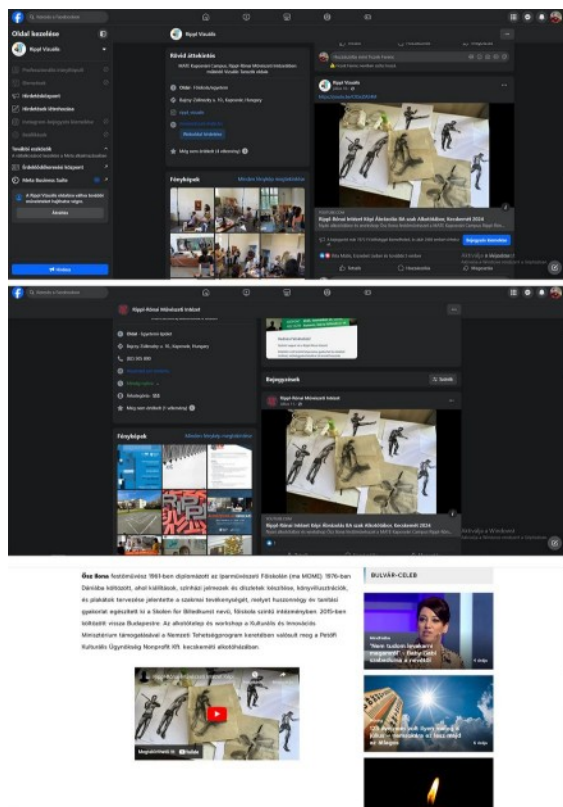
Oldal kezelése

Rippl Visuális

Rövid áttekintés

MATE Kaposvári Campus, Rippl-Rónai Művészeti Intézetében működő Vizuális Szakkör oldala

Oktatás

Bajcsy-Zsilinszky u. 10., Kaposvár, Hungary

Fényképek

Minden fénykép megtekintése

Rippl Visuális

Rippl-Rónai Művészeti Intézet

Rippl-Rónai Művészeti Intézet

Bejegyzések

Rippl-Rónai Művészeti Intézet

Rippl-Rónai Művészeti Intézet Képi Átiratok Kiállítás, Kecskemét 2024

Windows aktiválása

Ősz Bona festőművész 1961-ben diplomázott az Iparművészeti Főiskolán (ma MOME). 1976-ban Dániába költözött, ahol kiállítások, színházi jelmezek és díszletek tervezése, könyvillusztrációk, és plakátok tervezése jelentette a szakmai tevékenységét, melyet huszonhégy év tanítási gyakorlat egészített ki a Skolen for Billedkunst nevű, főiskola szintű intézményben. 2015-ben költözött vissza Budapestre. Az alkotóház és workshop a Kulturális és Innovációs Minisztérium támogatásával a Nemzeti Tehetségprogram keretében valósult meg a Petőfi Kulturális Ügynökség Nonprofit Kft. kecskeméti alkotóházában.

Megtekintés itt: YouTube

BULVÁR-CELEB